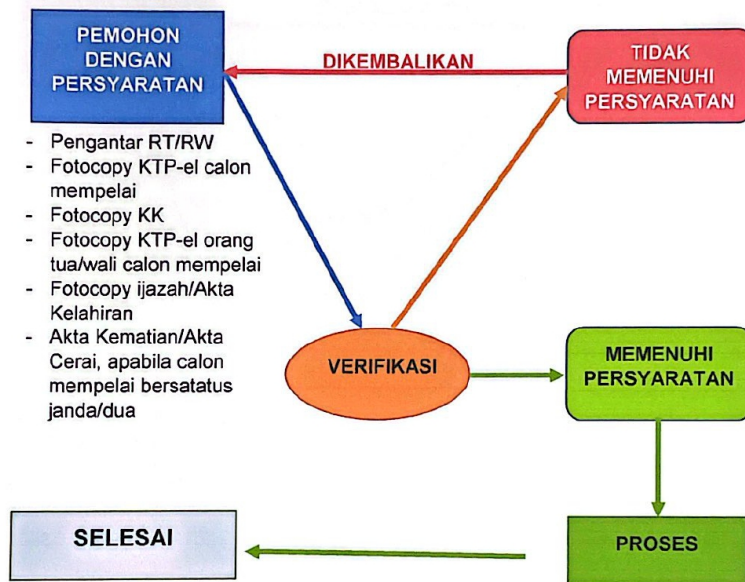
PEMOHON DENGAN PERSYARATAN

DIKEMBALIKAN

TIDAK MEMENUHI PERSYARATAN

- Pengantar RT/RW
- Fotocopy KTP-el calon mempelai
- Fotocopy KK
- Fotocopy KTP-el orang tua/wali calon mempelai
- Fotocopy ijazah/Akta Kelahiran
- Akta Kematian/Akta Cerai, apabila calon mempelai bersatatus janda/dua

VERIFIKASI

MEMENUHI PERSYARATAN

SELESAI

PROSES